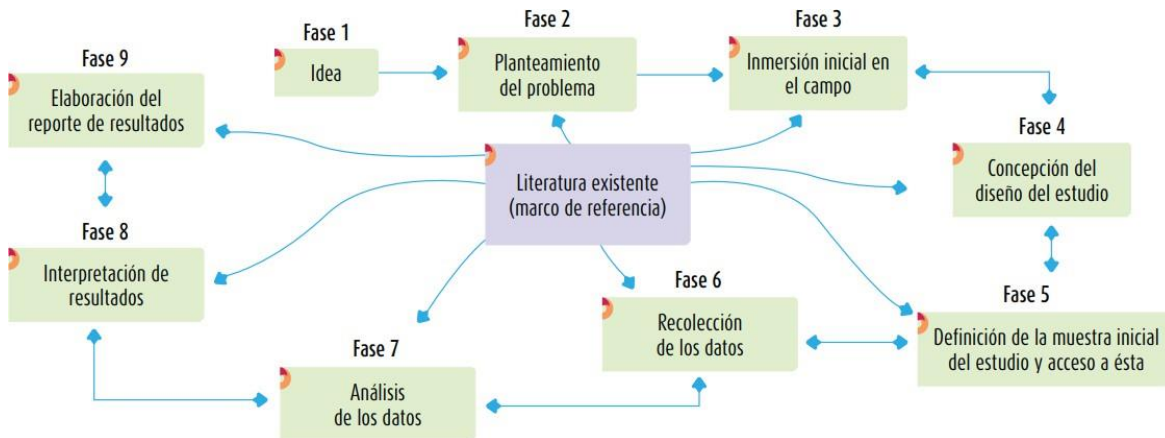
Fase 1
Idea

Fase 2
Planteamiento del problema

Fase 3
Inmersión inicial en el campo

Fase 4
Concepción del diseño del estudio

Fase 5
Definición de la muestra inicial del estudio y acceso a ésta

Fase 6
Recolección de los datos

Fase 7
Análisis de los datos

Fase 8
Interpretación de resultados

Fase 9
Elaboración del reporte de resultados

Literatura existente (marco de referencia)